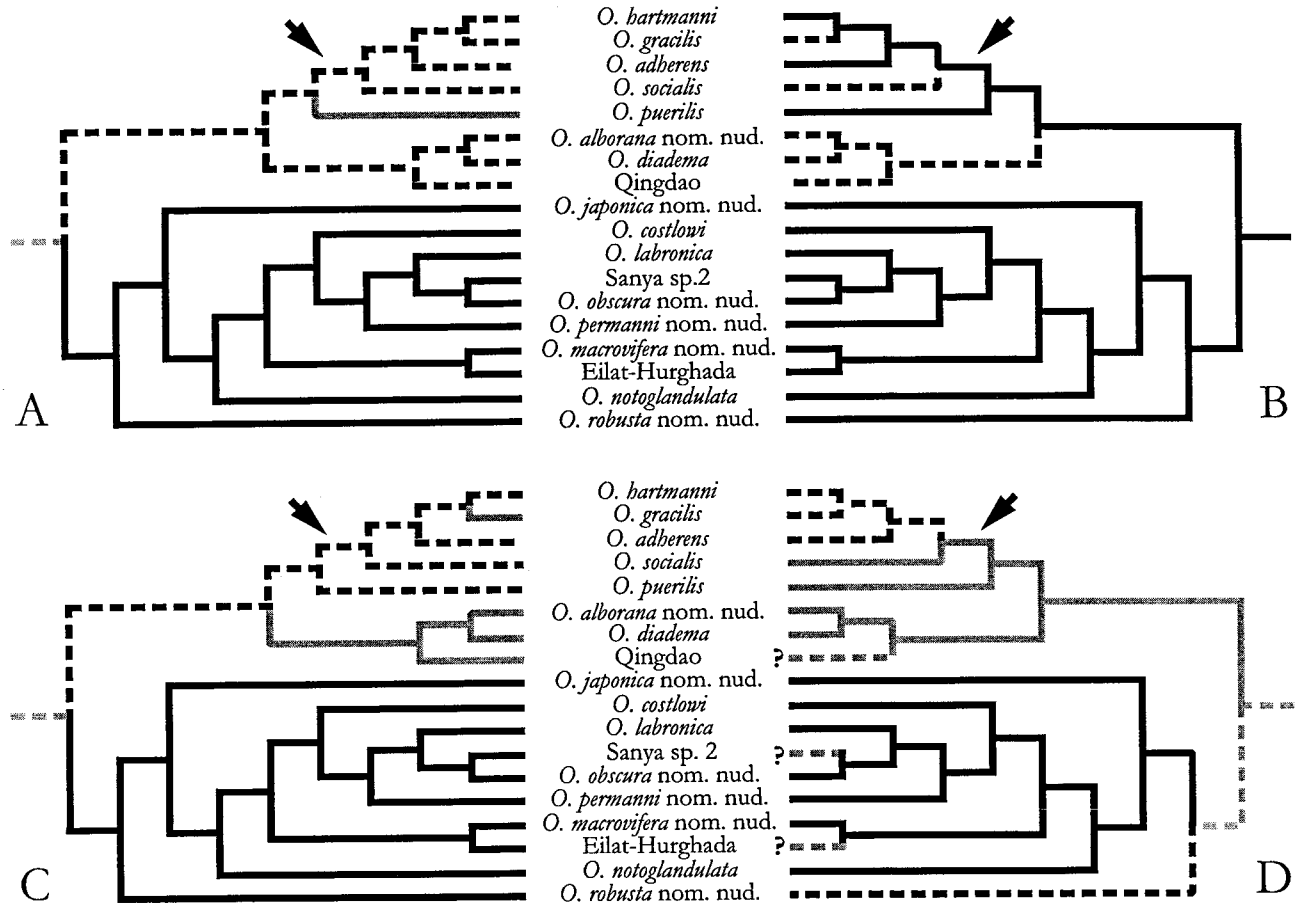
O. hartmanni
O. gracilis
O. adherens
O. socialis
O. puerilis
O. alborana nom. nud.
O. diadema
Qingdao
O. japonica nom. nud.
O. costlowi
O. labronica
Sanya sp.2
O. obscura nom. nud.
O. permanni nom. nud.
O. macrovifera nom. nud.
Eilat-Hurghada
O. notoglandulata
O. robusta nom. nud.

A

B

O. hartmanni
O. gracilis
O. adherens
O. socialis
O. puerilis
O. alborana nom. nud.
O. diadema
Qingdao
O. japonica nom. nud.
O. costlowi
O. labronica
Sanya sp. 2
O. obscura nom. nud.
O. permanni nom. nud.
O. macrovifera nom. nud.
Eilat-Hurghada
O. notoglandulata
O. robusta nom. nud.

?
?
?

C

D